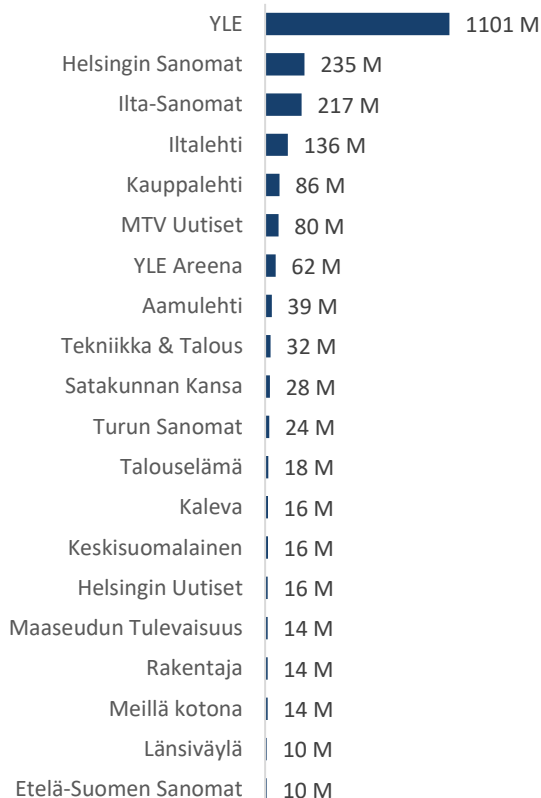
YLE 1101 M
Helsingin Sanomat 235 M
Ilta-Sanomat 217 M
Iltalehti 136 M
Kauppalehti 86 M
MTV Uutiset 80 M
YLE Areena 62 M
Aamulehti 39 M
Tekniikka & Talous 32 M
Satakunnan Kansa 28 M
Turun Sanomat 24 M
Talouselämä 18 M
Kaleva 16 M
Keskisuomalainen 16 M
Helsingin Uutiset 16 M
Maaseudun Tulevaisuus 14 M
Rakentaja 14 M
Meillä kotona 14 M
Länsiväylä 10 M
Etelä-Suomen Sanomat 10 M